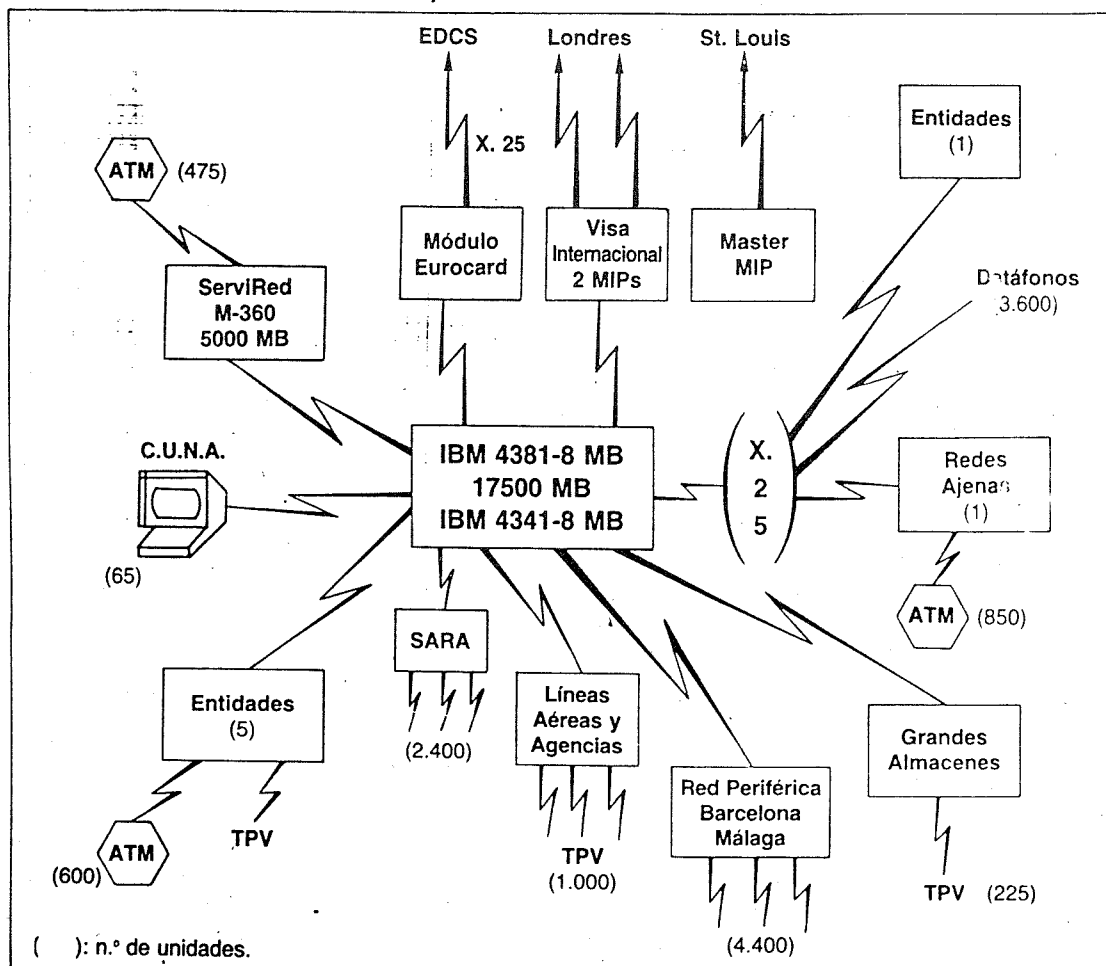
EDCS
Londres
St. Louis

X. 25

ATM (475)

Módulo Eurocard

Visa Internacional 2 MIPs

Master MIP

Entidades (1)

Datáfonos (3.600)

ServiRed M-360 5000 MB

C.U.N.A.

(65)

IBM 4381-8 MB
17500 MB
IBM 4341-8 MB

X. 2 5

Redes Ajenas (1)

ATM (850)

SARA

(2.400)

Entidades (5)

ATM (600)

TPV

Líneas Aéreas y Agencias

TPV (1.000)

Red Periférica Barcelona Málaga

(4.400)

Grandes Almacenes

TPV (225)

( ): n.º de unidades.